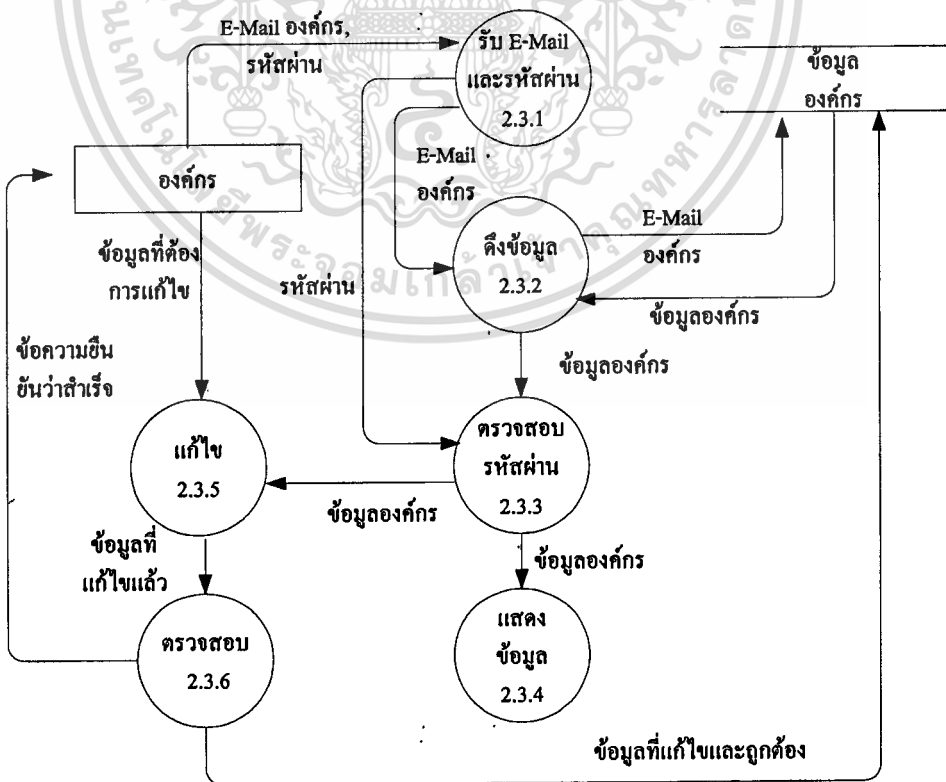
E-Mail องค์กร, รหัสผ่าน

รับ E-Mail และรหัสผ่าน 2.3.1

ข้อมูล องค์กร

E-Mail องค์กร

องค์กร

E-Mail องค์กร

ข้อมูลที่ต้องการแก้ไข

รหัสผ่าน

ดึงข้อมูล 2.3.2

ข้อมูลองค์กร

ข้อความยืนยันว่าสำเร็จ

ข้อมูลองค์กร

แก้ไข 2.3.5

ตรวจสอบ รหัสผ่าน 2.3.3

ข้อมูลองค์กร

ข้อมูลที่แก้ไขแล้ว

ข้อมูลองค์กร

ตรวจสอบ 2.3.6

แสดง ข้อมูล 2.3.4

ข้อมูลที่แก้ไขและถูกต้อง